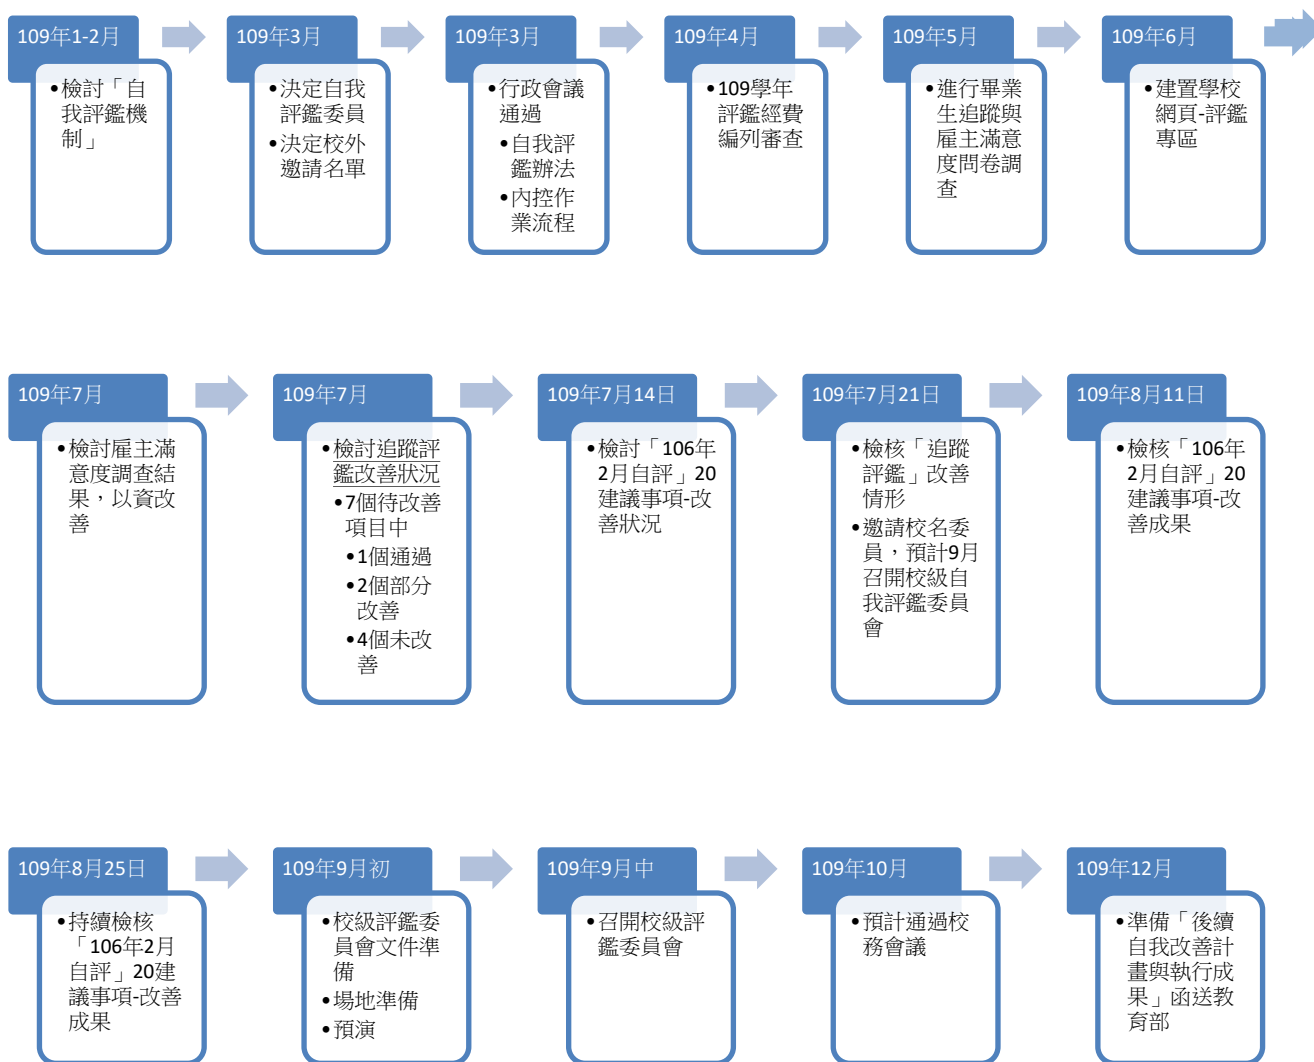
109年1-2月

• 檢討「自我評鑑機制」

109年3月

• 決定自我評鑑委員
• 決定校外邀請名單

109年3月

• 行政會議通過
• 自我評鑑辦法
• 內控作業流程

109年4月

• 109學年評鑑經費編列審查

109年5月

• 進行畢業生追蹤與雇主滿意度問卷調查

109年6月

• 建置學校網頁-評鑑專區

109年7月

• 檢討雇主滿意度調查結果，以資改善

109年7月

• 檢討追蹤評鑑改善狀況
• 7個待改善項目中
• 1個通過
• 2個部分改善
• 4個未改善

109年7月14日

• 檢討「106年2月自評」20建議事項-改善狀況

109年7月21日

• 檢核「追蹤評鑑」改善情形
• 邀請校名委員，預計9月召開校級自我評鑑委員會

109年8月11日

• 檢核「106年2月自評」20建議事項-改善成果

109年8月25日

• 持續檢核「106年2月自評」20建議事項-改善成果

109年9月初

• 校級評鑑委員會文件準備
• 場地準備
• 預演

109年9月中

• 召開校級評鑑委員會

109年10月

• 預計通過校務會議

109年12月

• 準備「後續自我改善計畫與執行成果」函送教育部